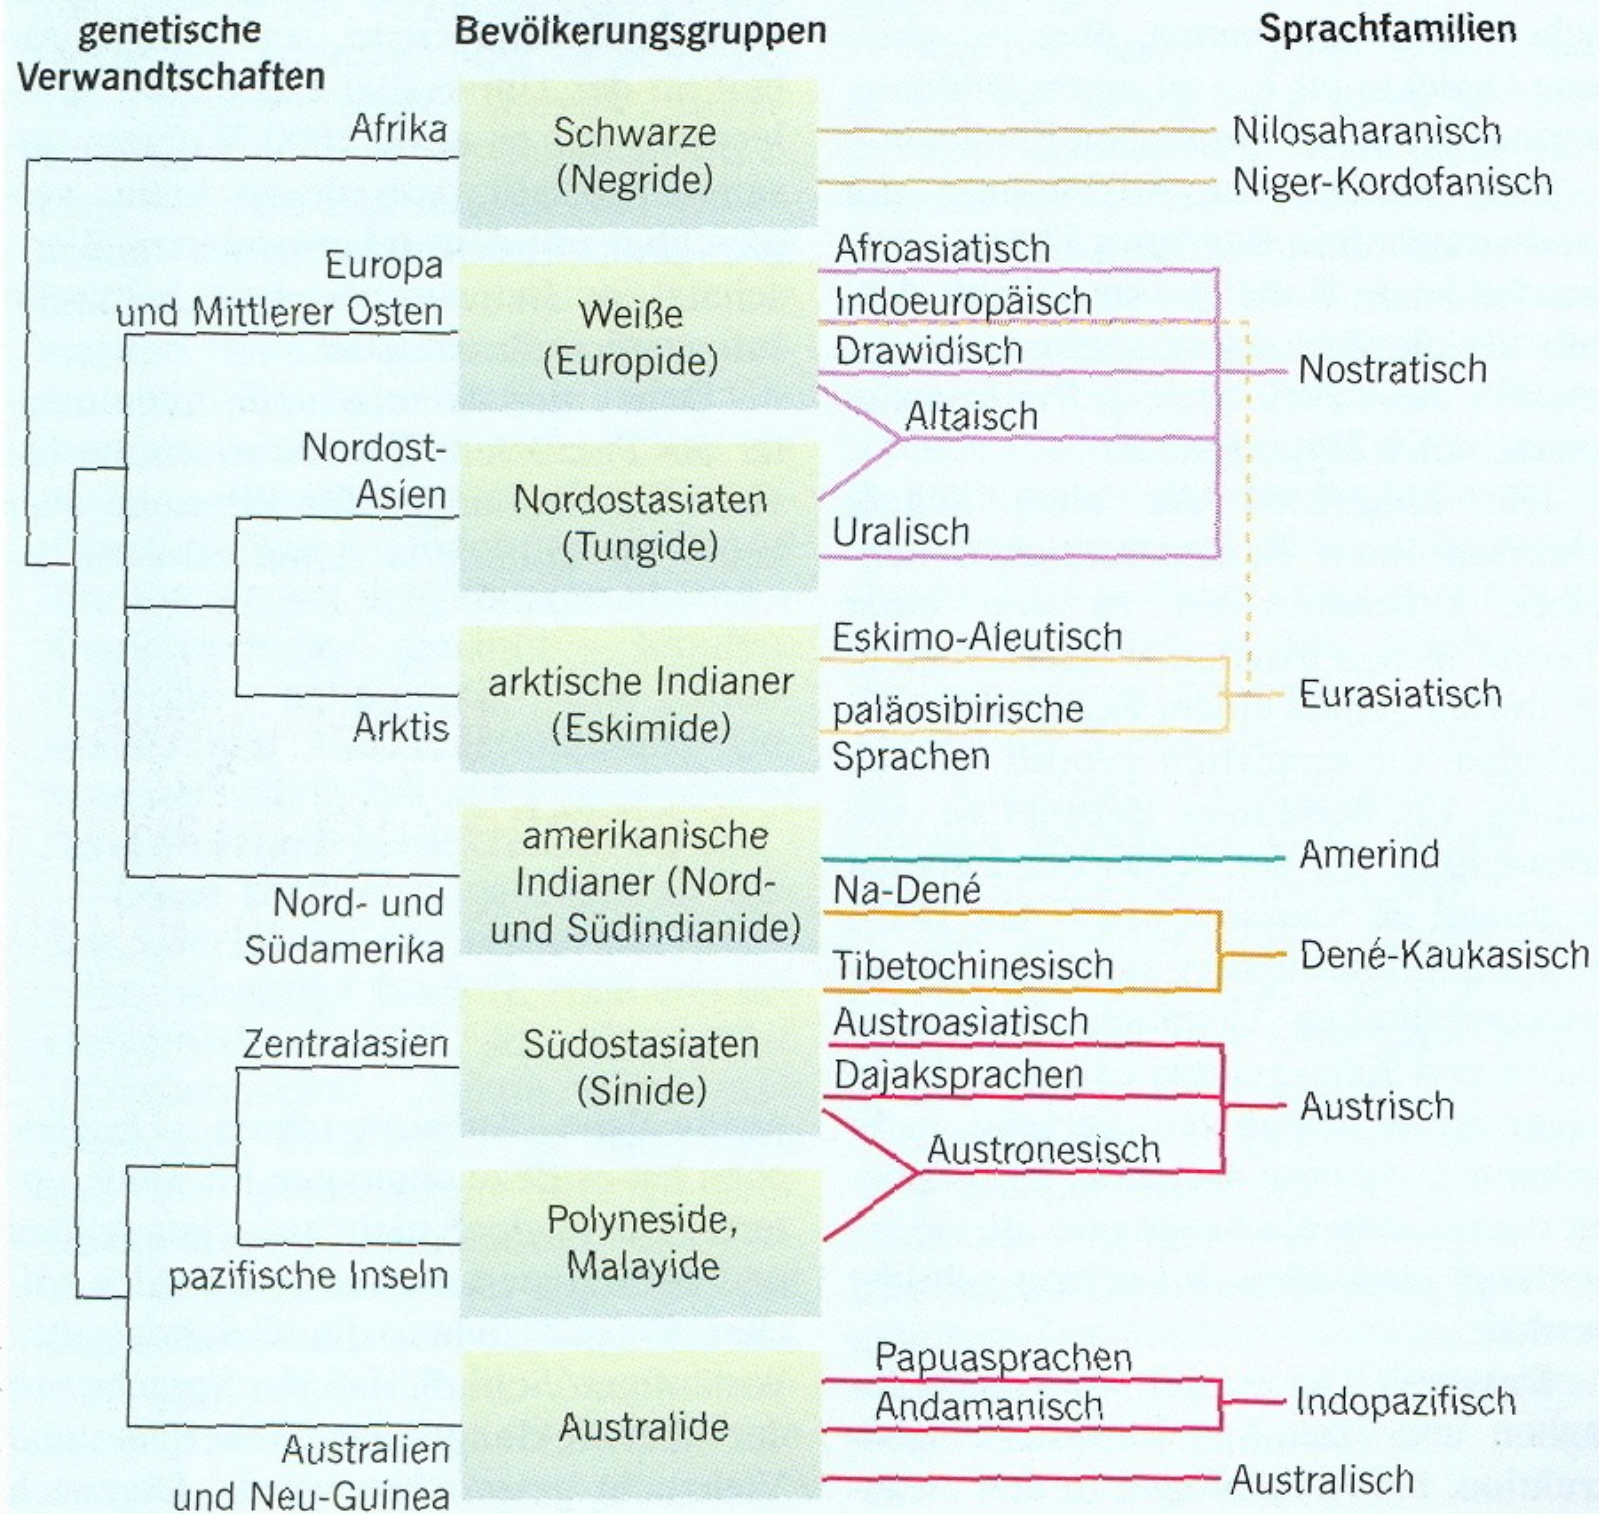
genetische Verwandtschaften

Bevölkerungsgruppen

Sprachfamilien

Afrika

Schwarze (Negride)

Nilosaharanisch

Niger-Kordofanisch

Europa und Mittlerer Osten

Weiße (Europide)

Afroasiatisch

Indoeuropäisch

Drawidisch

Nostratisch

Altaisch

Nordost-Asien

Nordostasiaten (Tungide)

Uralisch

Eskimo-Aleutisch

arktische Indianer (Eskimide)

paläosibirische Sprachen

Eurasiatisch

Arktis

amerikanische Indianer (Nord- und Südindianide)

Amerind

Nord- und Südamerika

Na-Dené

Tibetochinesisch

Dené-Kaukasisch

Zentralasien

Südostasiaten (Sinide)

Austroasiatisch

Dajaksprachen

Austrisch

Austronesisch

Polyneside, Malayide

pazifische Inseln

Papuasprachen

Andamanisch

Indopazifisch

Australide

Australien und Neu-Guinea

Australisch